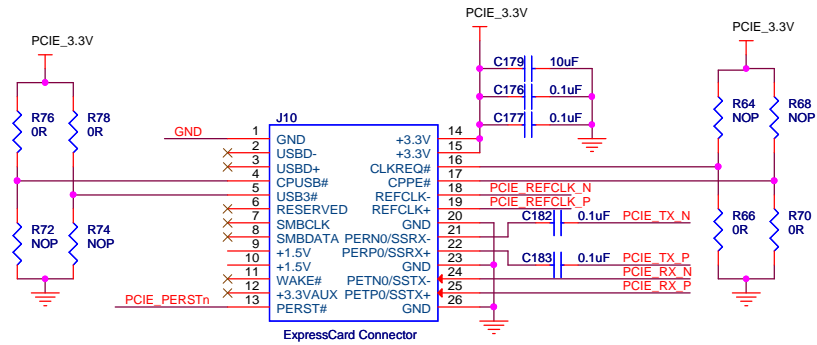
PCIE_3.3V

R76
0R

R78
0R

R72
NOP

R74
NOP

GND

PCIE_PERSTn

J10

| | | | |
|---|---|---|---|
| 1 | GND | +3.3V | 14 |
| 2 | USBD- | +3.3V | 15 |
| 3 | USBD+ | CLKREQ# | 16 |
| 4 | CPUSB# | CPPE# | 17 |
| 5 | USB3# | REFCLK- | 18 |
| 6 | RESERVED | REFCLK+ | 19 |
| 7 | SMBCLK | GND | 20 |
| 8 | SMBDATA | PERN0/SSRX- | 21 |
| 9 | +1.5V | PERP0/SSRX+ | 22 |
| 10 | +1.5V | GND | 23 |
| 11 | WAKE# | PETN0/SSTX- | 24 |
| 12 | +3.3VAUX | PETP0/SSTX+ | 25 |
| 13 | PERST# | GND | 26 |

ExpressCard Connector

PCIE_3.3V

C179 10uF

C176 0.1uF

C177 0.1uF

PCIE_REFCLK_N

PCIE_REFCLK_P

C182 0.1uF PCIE_TX_N

C183 0.1uF PCIE_TX_P

PCIE_RX_N

PCIE_RX_P

PCIE_3.3V

R64
NOP

R68
NOP

R66
0R

R70
0R